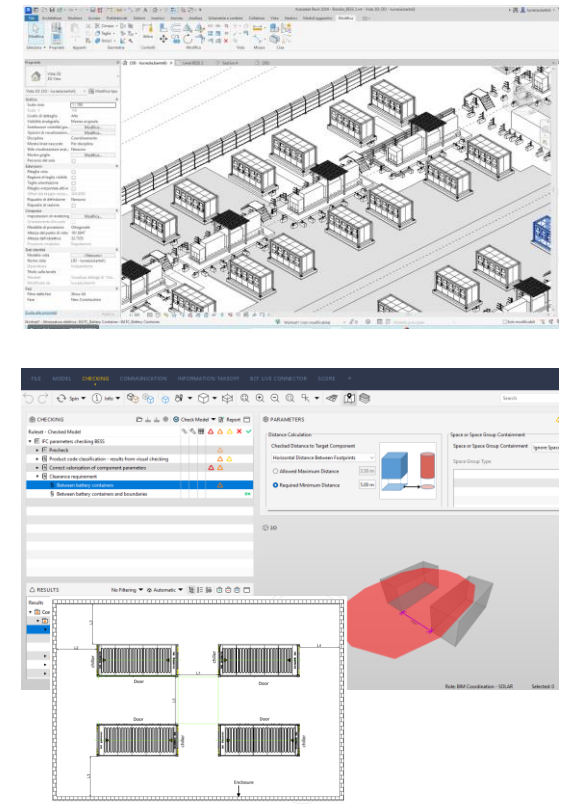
File Architettura Struttura Acciaio Prefabbricati Sistemi Inserisci Annota Analizza Volume e cantiere Collabora Vista Gestisci Moduli aggiuntivi Modifica

Modifica Seleziona Proprietà Appunti Geometria Controlli Modifica Vista Misura Crea

Proprietà
Vista 3D
3D View
Vista 3D: {3D - lorenzo.bertelli}
Modifica tipo
Grafica
Scala vista 1 : 100
Valore scala 1: 100
Livello di dettaglio Alto
Visibilità parti Mostra originale
Sostituzioni visibilità/grafica Modifica...
Opzioni di visualizzazione grafica Modifica...
Disciplina Coordinamento
Mostra linee nascoste Per disciplina
Stile visualizzazione analisi Nessuno
Mostra griglie Modifica...
Percorso del sole
Estensioni
Regione vista
Regione di taglio visibile
Taglio annotazione
Regione di ritaglio attiva
Offset ritaglio lontano
Riquadro di definizione Nessuno
Riquadro di sezione
Fotocamera
Impostazioni di rendering Modifica...
Orientamento bloccato
Modalità di proiezione Ortogonale
Altezza del punto di vista
Altezza dell'obiettivo
Dati identità
Modello vista <Nessuno>
Nome vista {3D - lorenzo.bertelli}
Dipendenza Indipendente
Titolo sulla tavola
Tavola
Fasi
Filtro delle fasi Mostra tutti
Fase Nuova Costruzione
Guida alle proprietà Applica

[3D - lorenzo.bertelli] Level BESS 1 Section 4 {3D}

Elettrico : Attrezzature elettriche : BESS_Battery Container : BESS_Battery Container
Workset1 (non modificabile)
Solo modificabili

FILE MODEL CHECKING COMMUNICATION INFORMATION TAKEOFF BCF LIVE CONNECTOR SCORE
Spin Info
Search

CHECKING
Check Model Report
Ruleset - Checked Model
IFC parameters checking BESS
Precheck
Product code classification - results from visual checking
Correct valorization of component parameters
Clearance requirement
Between battery containers
Between battery containers and boundaries

PARAMETERS
Distance Calculation
Checked Distance to Target Component
Horizontal Distance Between Footprints
Allowed Maximum Distance 2.50 m
Required Minimum Distance 5.00 m
Space or Space Group Containment
Space or Space Group Containment Ignore Space
Space Group Type

3D

RESULTS
No Filtering Automatic
Results

chiller
Door
Door
Door
Door
chiller
chiller
chiller
Enclosure

Role: BIM Coordination - SOLAR Selected: 0